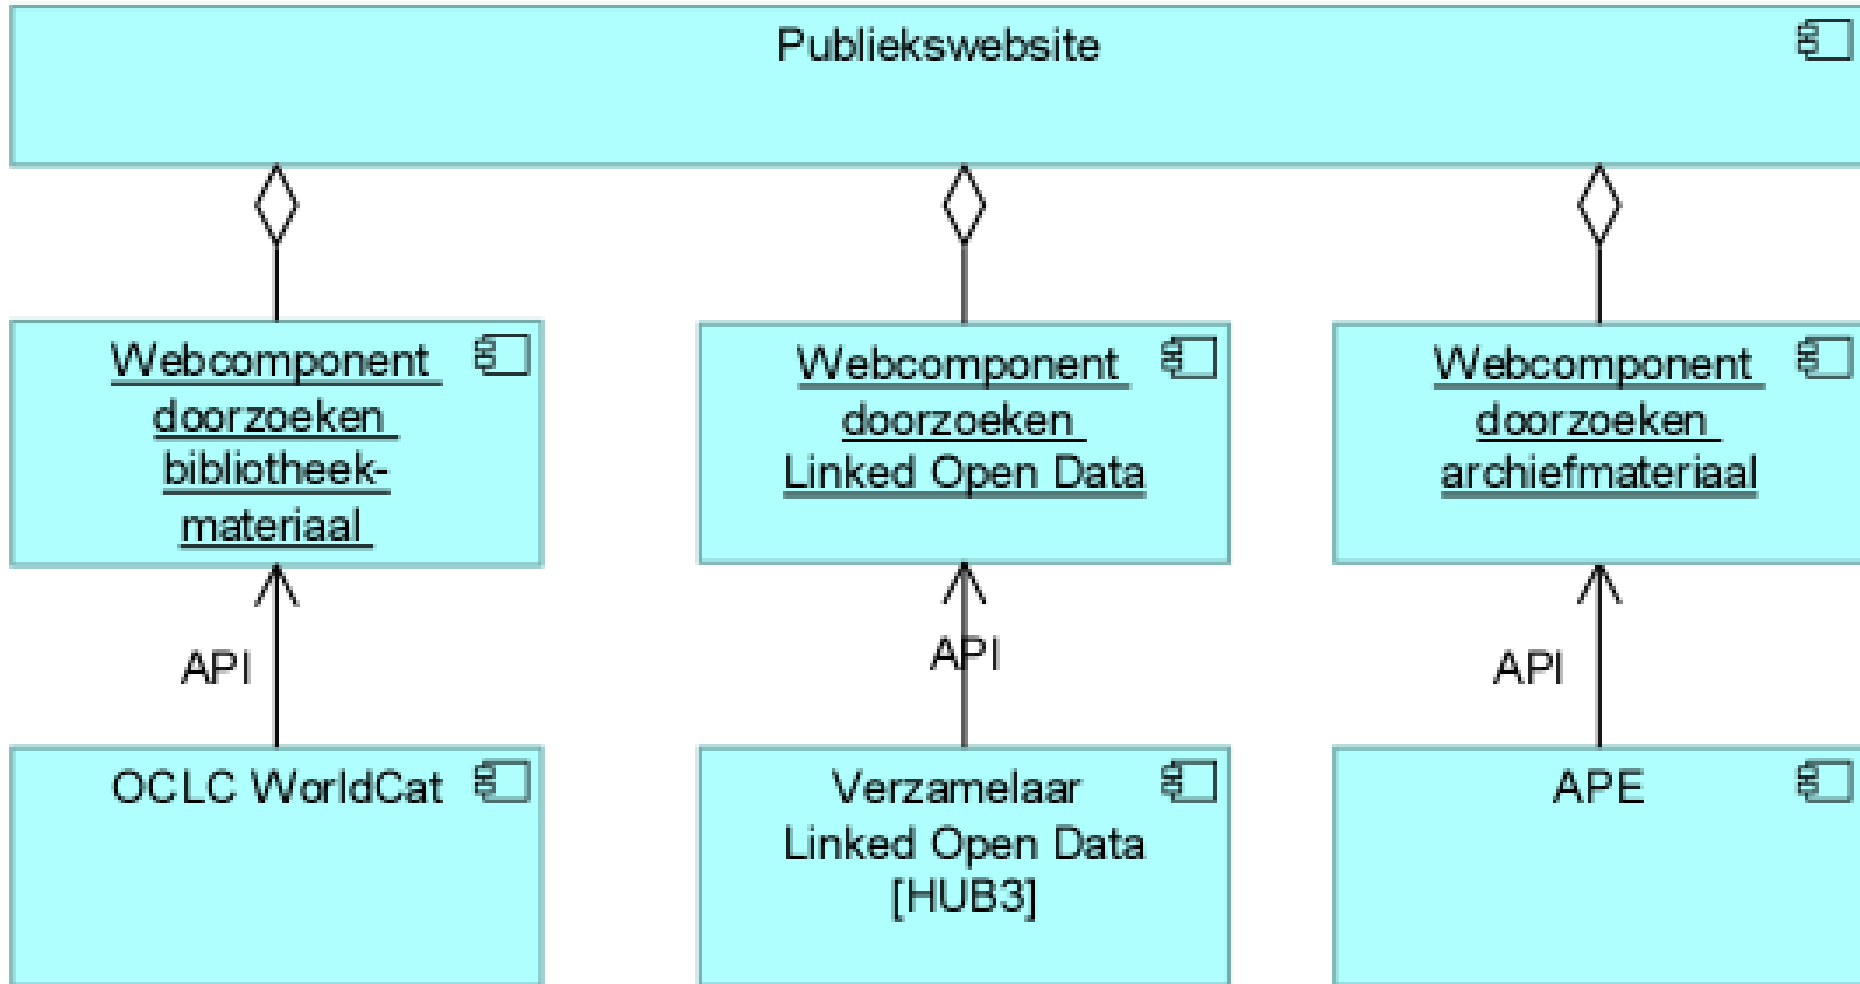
Publiekswebsite

Webcomponent doorzoeken bibliotheekmateriaal

Webcomponent doorzoeken Linked Open Data

Webcomponent doorzoeken archiefmateriaal

API

API

API

OCLC WorldCat

Verzamelaar Linked Open Data [HUB3]

APE